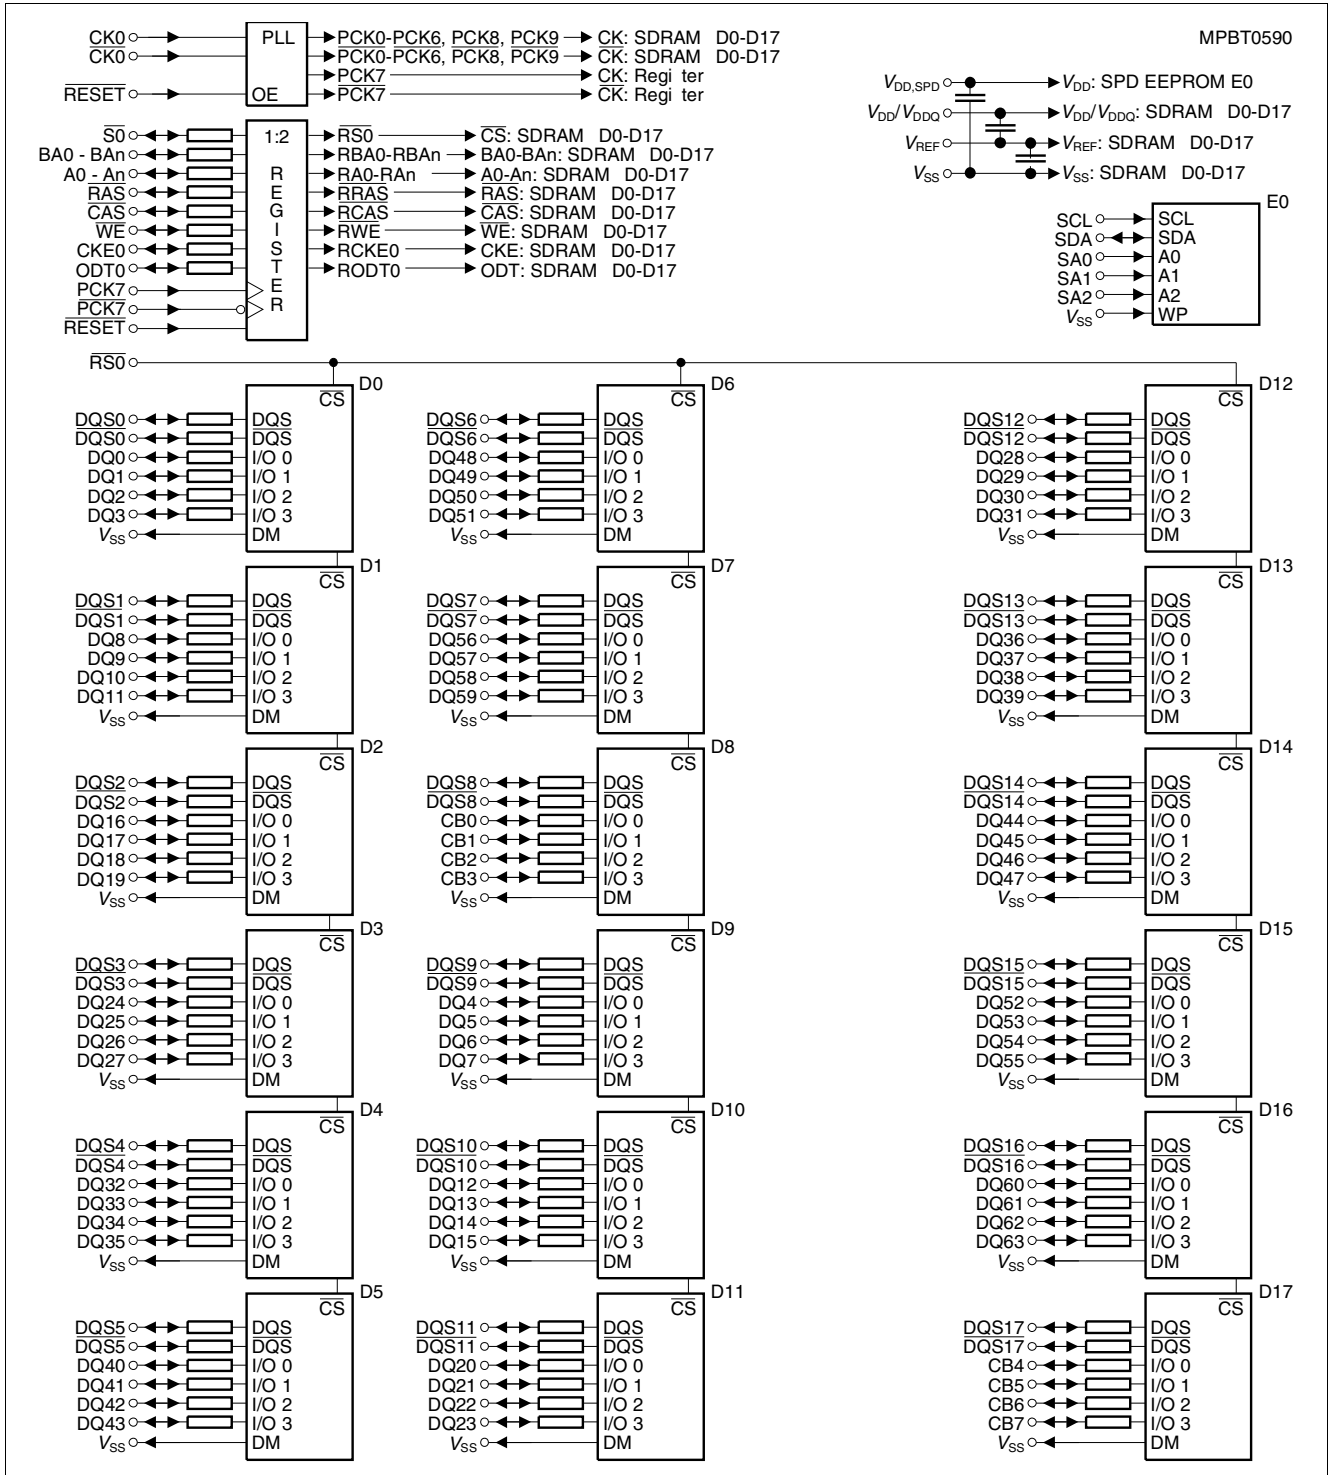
MPBT0590

CK0
$\overline{CK0}$
$\overline{RESET}$
PLL
OE
PCK0-PCK6, PCK8, PCK9 → CK: SDRAM D0-D17
$\overline{PCK0}$-$\overline{PCK6}$, $\overline{PCK8}$, $\overline{PCK9}$ → $\overline{CK}$: SDRAM D0-D17
PCK7 → CK: Regi ter
$\overline{PCK7}$ → $\overline{CK}$: Regi ter

$V_{DD,SPD}$ → $V_{DD}$: SPD EEPROM E0
$V_{DD}$/$V_{DDQ}$ → $V_{DD}$/$V_{DDQ}$: SDRAM D0-D17
$V_{REF}$ → $V_{REF}$: SDRAM D0-D17
$V_{SS}$ → $V_{SS}$: SDRAM D0-D17

$\overline{S0}$
BA0 - BAn
A0 - An
$\overline{RAS}$
$\overline{CAS}$
$\overline{WE}$
CKE0
ODT0
PCK7
$\overline{PCK7}$
$\overline{RESET}$
1:2 REGISTER
$\overline{RS0}$ → $\overline{CS}$: SDRAM D0-D17
RBA0-RBAn → BA0-BAn: SDRAM D0-D17
RA0-RAn → A0-An: SDRAM D0-D17
$\overline{RRAS}$ → $\overline{RAS}$: SDRAM D0-D17
$\overline{RCAS}$ → $\overline{CAS}$: SDRAM D0-D17
$\overline{RWE}$ → $\overline{WE}$: SDRAM D0-D17
RCKE0 → CKE: SDRAM D0-D17
RODT0 → ODT: SDRAM D0-D17

E0
SCL SCL
SDA SDA
SA0 A0
SA1 A1
SA2 A2
$V_{SS}$ WP

$\overline{RS0}$

D0: DQS0 DQS, $\overline{DQS0}$ $\overline{DQS}$, DQ0 I/O 0, DQ1 I/O 1, DQ2 I/O 2, DQ3 I/O 3, $V_{SS}$ DM, $\overline{CS}$
D1: DQS1 DQS, $\overline{DQS1}$ $\overline{DQS}$, DQ8 I/O 0, DQ9 I/O 1, DQ10 I/O 2, DQ11 I/O 3, $V_{SS}$ DM, $\overline{CS}$
D2: DQS2 DQS, $\overline{DQS2}$ $\overline{DQS}$, DQ16 I/O 0, DQ17 I/O 1, DQ18 I/O 2, DQ19 I/O 3, $V_{SS}$ DM, $\overline{CS}$
D3: DQS3 DQS, $\overline{DQS3}$ $\overline{DQS}$, DQ24 I/O 0, DQ25 I/O 1, DQ26 I/O 2, DQ27 I/O 3, $V_{SS}$ DM, $\overline{CS}$
D4: DQS4 DQS, $\overline{DQS4}$ $\overline{DQS}$, DQ32 I/O 0, DQ33 I/O 1, DQ34 I/O 2, DQ35 I/O 3, $V_{SS}$ DM, $\overline{CS}$
D5: DQS5 DQS, $\overline{DQS5}$ $\overline{DQS}$, DQ40 I/O 0, DQ41 I/O 1, DQ42 I/O 2, DQ43 I/O 3, $V_{SS}$ DM, $\overline{CS}$

D6: DQS6 DQS, $\overline{DQS6}$ $\overline{DQS}$, DQ48 I/O 0, DQ49 I/O 1, DQ50 I/O 2, DQ51 I/O 3, $V_{SS}$ DM, $\overline{CS}$
D7: DQS7 DQS, $\overline{DQS7}$ $\overline{DQS}$, DQ56 I/O 0, DQ57 I/O 1, DQ58 I/O 2, DQ59 I/O 3, $V_{SS}$ DM, $\overline{CS}$
D8: DQS8 DQS, $\overline{DQS8}$ $\overline{DQS}$, CB0 I/O 0, CB1 I/O 1, CB2 I/O 2, CB3 I/O 3, $V_{SS}$ DM, $\overline{CS}$
D9: DQS9 DQS, $\overline{DQS9}$ $\overline{DQS}$, DQ4 I/O 0, DQ5 I/O 1, DQ6 I/O 2, DQ7 I/O 3, $V_{SS}$ DM, $\overline{CS}$
D10: DQS10 DQS, $\overline{DQS10}$ $\overline{DQS}$, DQ12 I/O 0, DQ13 I/O 1, DQ14 I/O 2, DQ15 I/O 3, $V_{SS}$ DM, $\overline{CS}$
D11: DQS11 DQS, $\overline{DQS11}$ $\overline{DQS}$, DQ20 I/O 0, DQ21 I/O 1, DQ22 I/O 2, DQ23 I/O 3, $V_{SS}$ DM, $\overline{CS}$

D12: DQS12 DQS, $\overline{DQS12}$ $\overline{DQS}$, DQ28 I/O 0, DQ29 I/O 1, DQ30 I/O 2, DQ31 I/O 3, $V_{SS}$ DM, $\overline{CS}$
D13: DQS13 DQS, $\overline{DQS13}$ $\overline{DQS}$, DQ36 I/O 0, DQ37 I/O 1, DQ38 I/O 2, DQ39 I/O 3, $V_{SS}$ DM, $\overline{CS}$
D14: DQS14 DQS, $\overline{DQS14}$ $\overline{DQS}$, DQ44 I/O 0, DQ45 I/O 1, DQ46 I/O 2, DQ47 I/O 3, $V_{SS}$ DM, $\overline{CS}$
D15: DQS15 DQS, $\overline{DQS15}$ $\overline{DQS}$, DQ52 I/O 0, DQ53 I/O 1, DQ54 I/O 2, DQ55 I/O 3, $V_{SS}$ DM, $\overline{CS}$
D16: DQS16 DQS, $\overline{DQS16}$ $\overline{DQS}$, DQ60 I/O 0, DQ61 I/O 1, DQ62 I/O 2, DQ63 I/O 3, $V_{SS}$ DM, $\overline{CS}$
D17: DQS17 DQS, $\overline{DQS17}$ $\overline{DQS}$, CB4 I/O 0, CB5 I/O 1, CB6 I/O 2, CB7 I/O 3, $V_{SS}$ DM, $\overline{CS}$